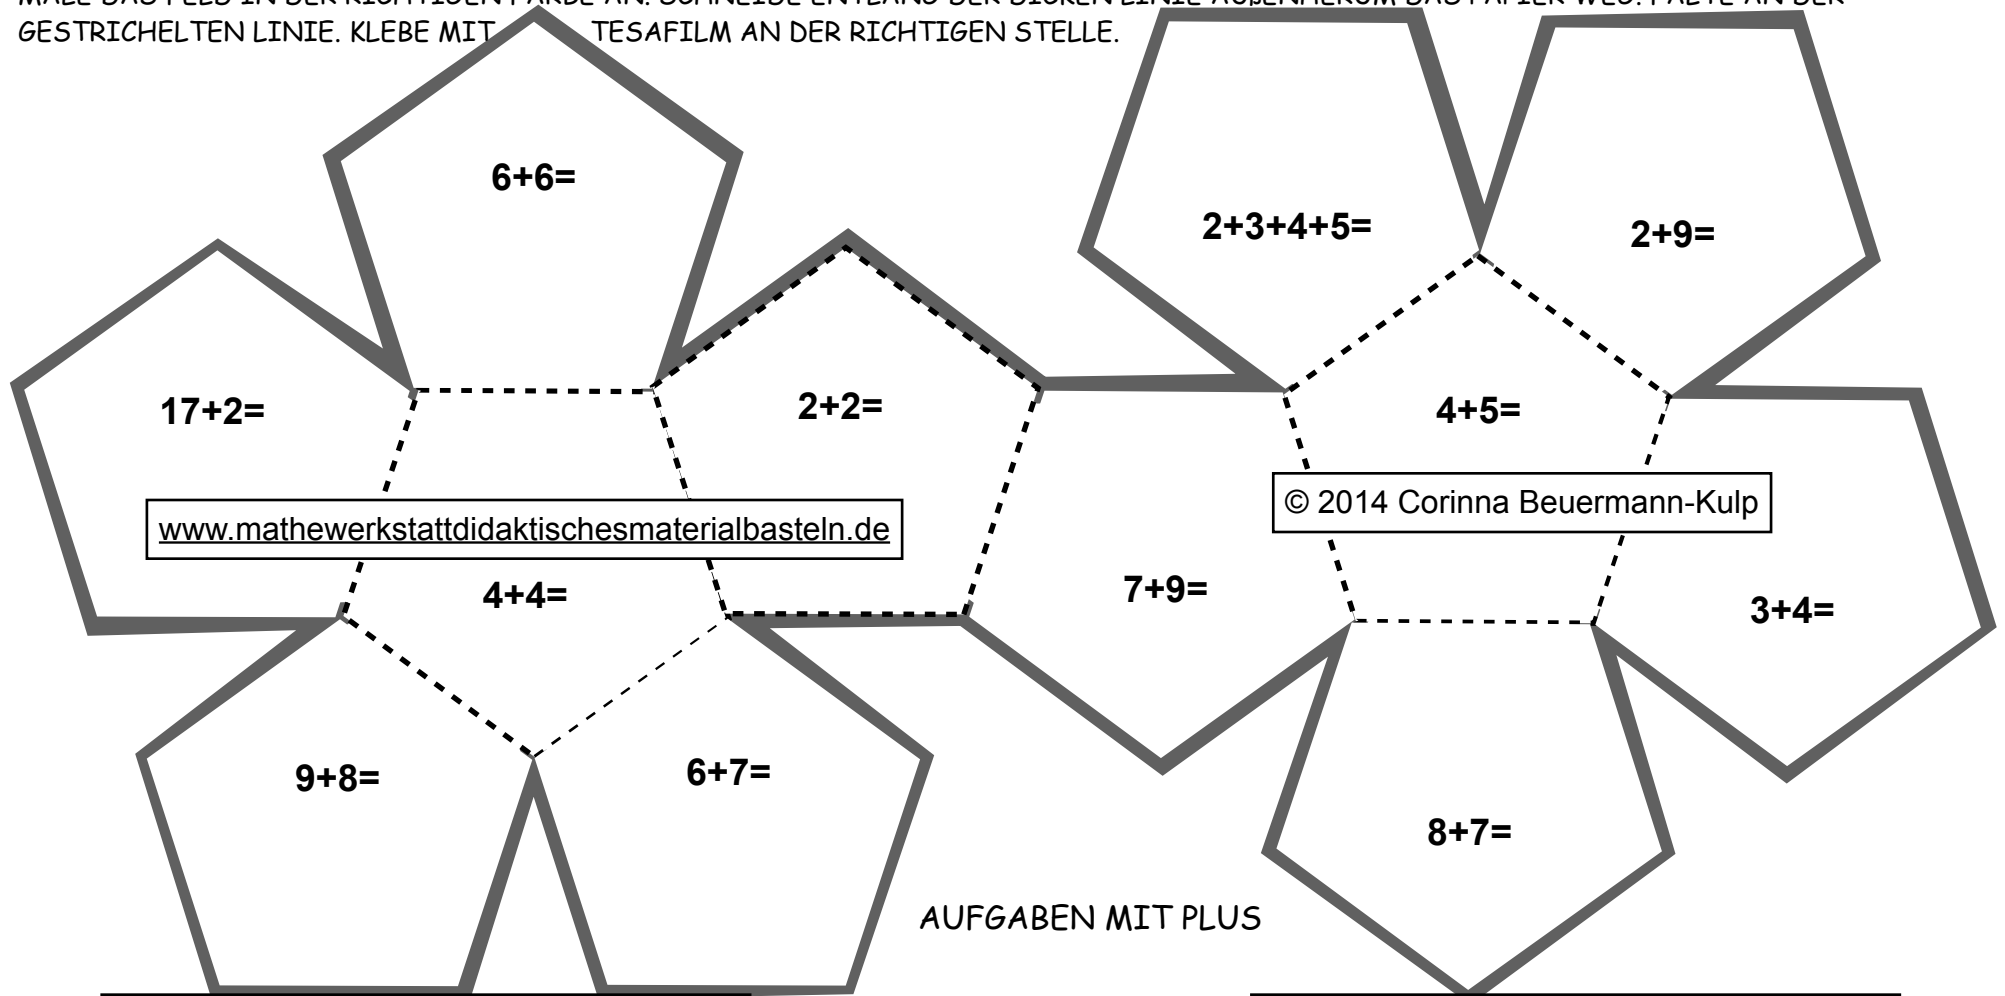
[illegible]
GESTRICHELTEN LINIE. KLEBE MIT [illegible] TESAFILM AN DER RICHTIGEN STELLE.

6+6=

17+2=

2+2=

www.mathewerkstattdidaktischesmaterialbasteln.de

4+4=

9+8=

6+7=

7+9=

2+3+4+5=

2+9=

4+5=

© 2014 Corinna Beuermann-Kulp

3+4=

8+7=

AUFGABEN MIT PLUS